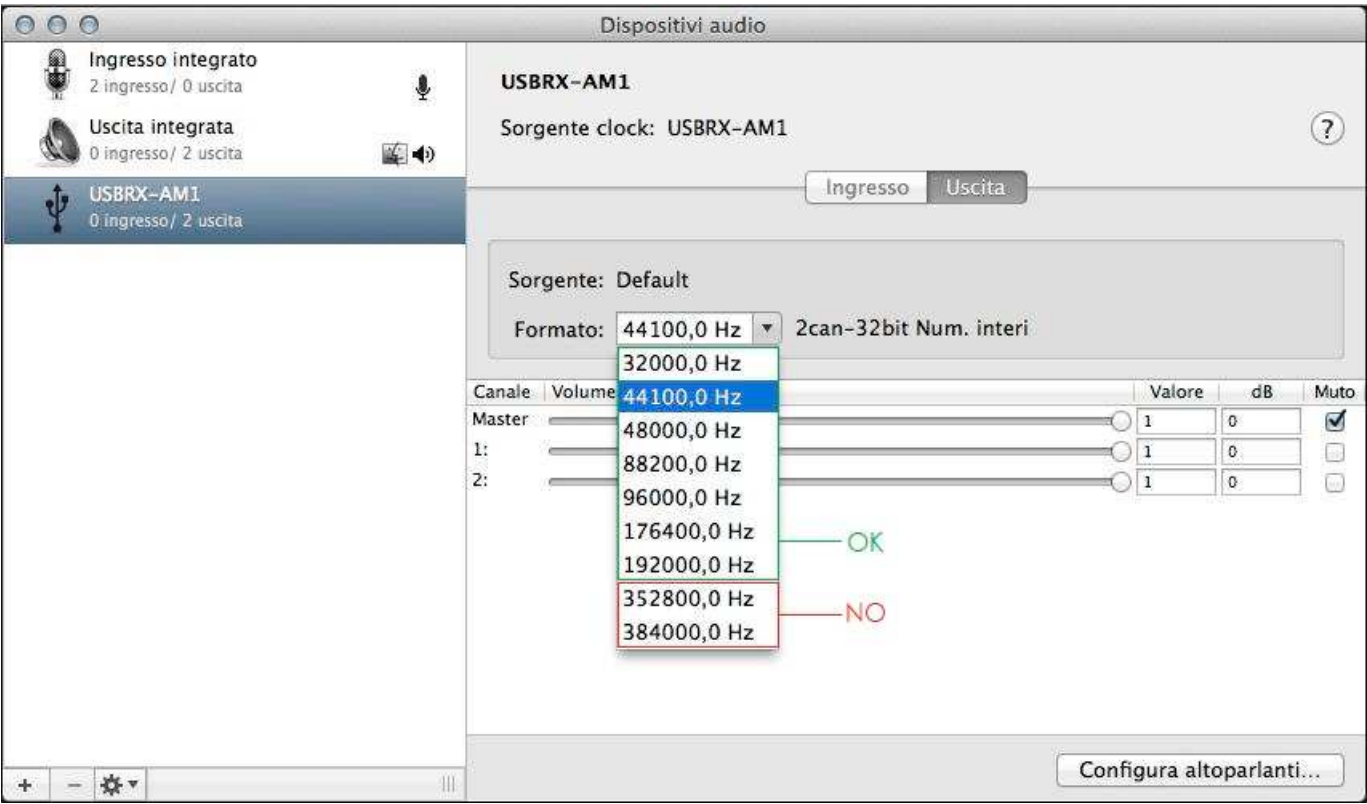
Dispositivi audio

Ingresso integrato
2 ingresso/ 0 uscita

Uscita integrata
0 ingresso/ 2 uscita

USBRX-AM1
0 ingresso/ 2 uscita

USBRX-AM1

Sorgente clock: USBRX-AM1

?

Ingresso Uscita

Sorgente: Default

Formato: 44100,0 Hz 2can-32bit Num. interi

32000,0 Hz
44100,0 Hz
48000,0 Hz
88200,0 Hz
96000,0 Hz
176400,0 Hz
192000,0 Hz
352800,0 Hz
384000,0 Hz

OK

NO

| Canale | Volume | Valore | dB | Muto |
|---|---|---|---|---|
| Master | | 1 | 0 | |
| 1: | | 1 | 0 | |
| 2: | | 1 | 0 | |

+ −

Configura altoparlanti...